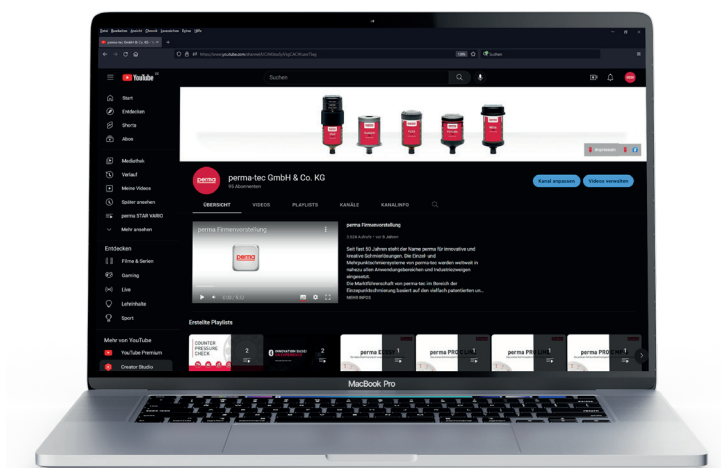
Datei Bearbeiten Ansicht Chronik Lesezeichen Extras Hilfe

perma-tec GmbH & Co. KG

https://www.youtube.com/channel/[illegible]

Suchen

YouTube DE

Suchen

Start
Entdecken
Shorts
Abos

Mediathek
Verlauf
Meine Videos
Später ansehen
perma STAR VARIO
Mehr ansehen

Entdecken
Filme & Serien
Gaming
Live
Lehrinhalte
Sport

Mehr von YouTube
YouTube Premium
Creator Studio

perma

perma-tec GmbH & Co. KG
95 Abonnenten

Kanal anpassen
Videos verwalten

ÜBERSICHT
VIDEOS
PLAYLISTS
KANÄLE
KANALINFO

perma Firmenvorstellung

perma

4:38 / 8:22

perma Firmenvorstellung
1.026 Aufrufe • vor 8 Jahren

Seit fast 50 Jahren steht der Name perma für innovative und kreative Schmierlösungen. Die Einzel- und Mehrpunktschmiersysteme von perma-tec werden weltweit in nahezu allen Anwendungsbereichen und Industriezweigen eingesetzt.
Die Marktführerschaft von perma-tec im Bereich der Einzelpunktschmierung basiert auf den vielfach patentierten un...
MEHR INFOS

Erstellte Playlists

COUNTER PRESSURE CHECK
2

INNOVATION SUCCESS
2

perma ECOSY
1

perma PRO
1

perma PRO LINE
1

perma PRO LINE
1

MacBook Pro